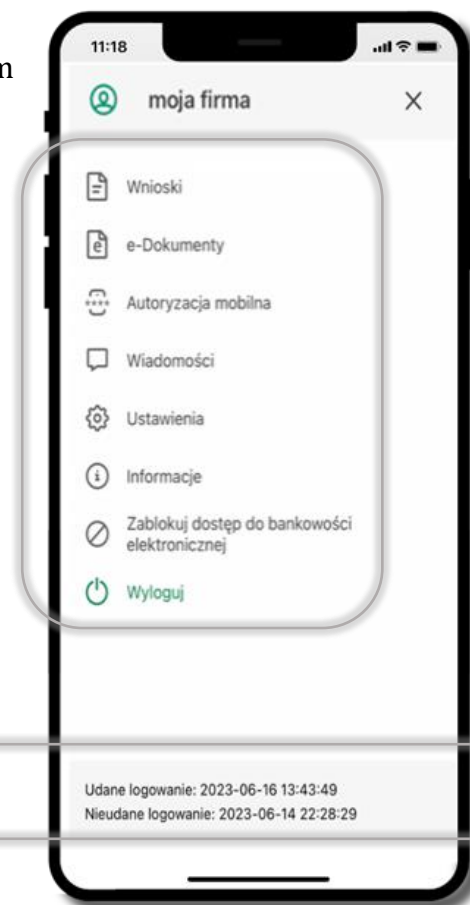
n

11:18

moja firma

Wnioski

e-Dokumenty

Autoryzacja mobilna

Wiadomości

Ustawienia

Informacje

Zablokuj dostęp do bankowości elektronicznej

Wyloguj

Udane logowanie: 2023-06-16 13:43:49
Nieudane logowanie: 2023-06-14 22:28:29